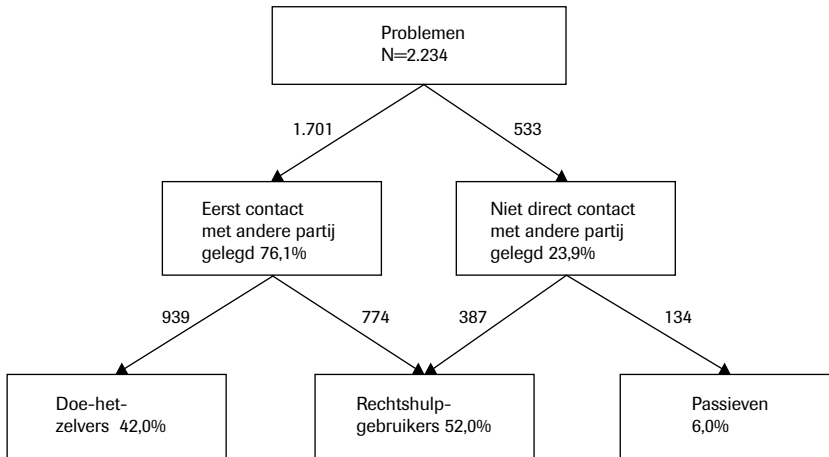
Problemen
N=2.234

1.701

533

Eerst contact met andere partij gelegd 76,1%

Niet direct contact met andere partij gelegd 23,9%

939

774

387

134

Doe-het-zelvers 42,0%

Rechtshulp-gebruikers 52,0%

Passieven 6,0%